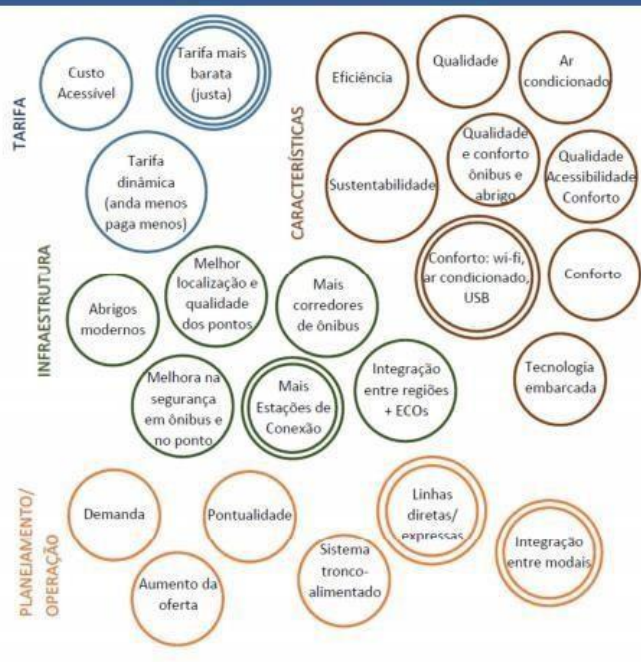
TARIFA

Custo Acessível

Tarifa mais barata (justa)

Tarifa dinâmica (anda menos paga menos)

CARACTERÍSTICAS

Eficiência

Qualidade

Ar condicionado

Sustentabilidade

Qualidade e conforto ônibus e abrigo

Qualidade Acessibilidade Conforto

Conforto: wi-fi, ar condicionado, USB

Conforto

Tecnologia embarcada

INFRAESTRUTURA

Abrigos modernos

Melhor localização e qualidade dos pontos

Mais corredores de ônibus

Melhora na segurança em ônibus e no ponto

Mais Estações de Conexão

Integração entre regiões + ECOs

PLANEJAMENTO/ OPERAÇÃO

Demanda

Pontualidade

Linhas diretas/ expressas

Sistema tronco-alimentado

Integração entre modais

Aumento da oferta